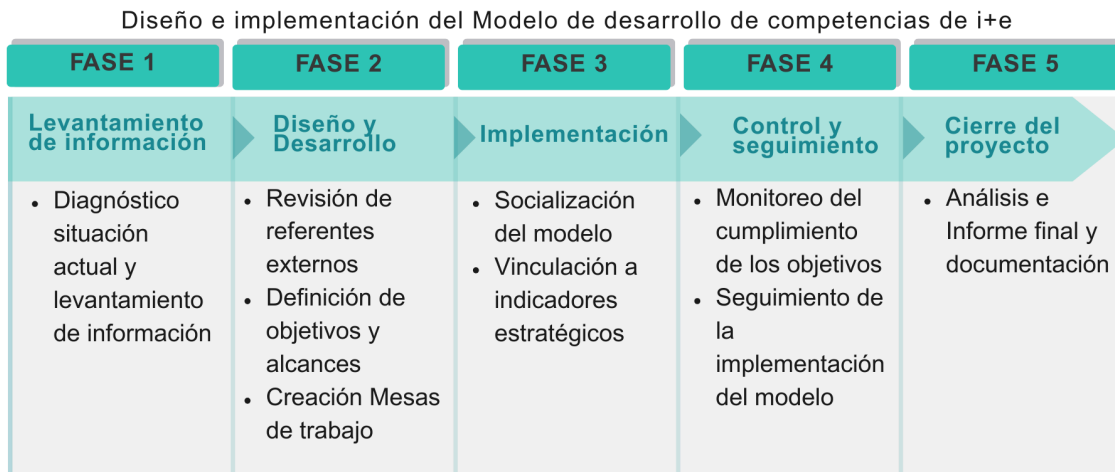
Diseño e implementación del Modelo de desarrollo de competencias de i+e

| FASE 1 | FASE 2 | FASE 3 | FASE 4 | FASE 5 |
|---|---|---|---|---|
| Levantamiento de información | Diseño y Desarrollo | Implementación | Control y seguimiento | Cierre del proyecto |
| • Diagnóstico situación actual y levantamiento de información | • Revisión de referentes externos • Definición de objetivos y alcances • Creación Mesas de trabajo | • Socialización del modelo • Vinculación a indicadores estratégicos | • Monitoreo del cumplimiento de los objetivos • Seguimiento de la implementación del modelo | • Análisis e Informe final y documentación |